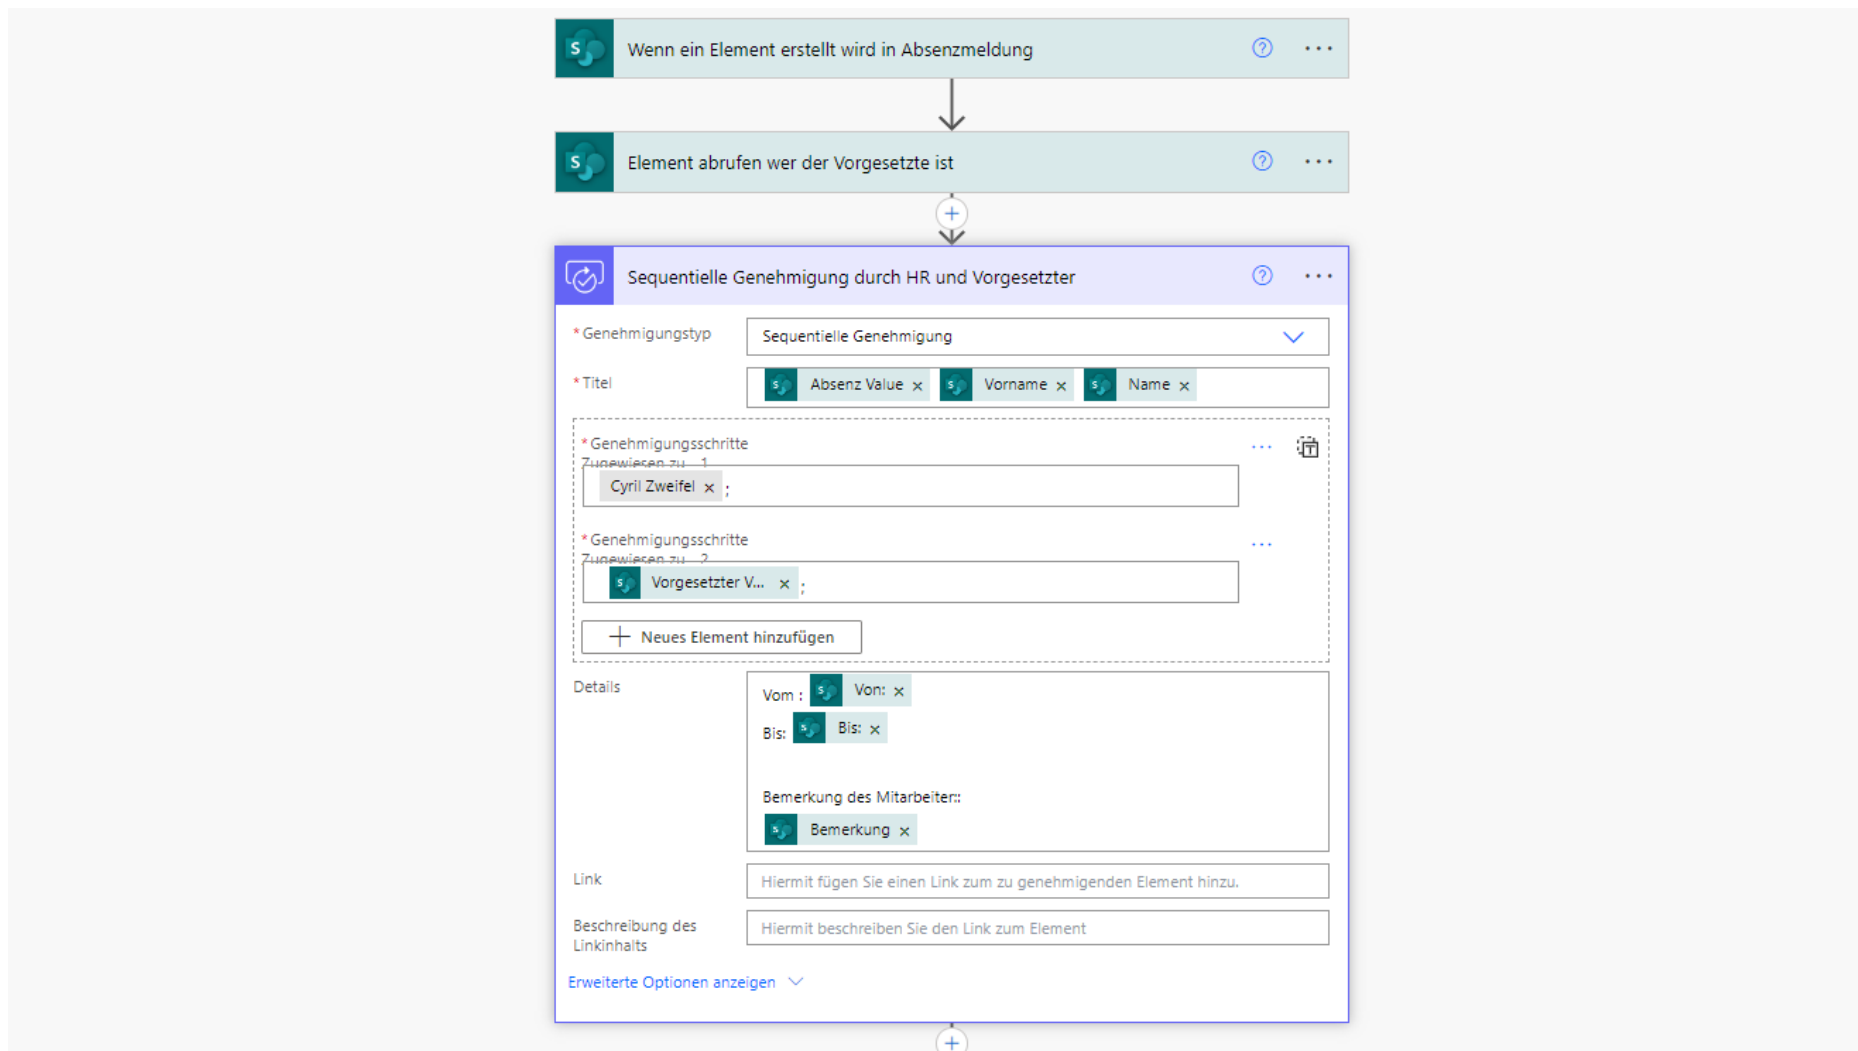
Wenn ein Element erstellt wird in Absenzmeldung

Element abrufen wer der Vorgesetzte ist

Sequentielle Genehmigung durch HR und Vorgesetzter

* Genehmigungstyp
Sequentielle Genehmigung

* Titel
Absenz Value × Vorname × Name ×

* Genehmigungsschritte Zugewiesen zu - 1
Cyril Zweifel × ;

* Genehmigungsschritte Zugewiesen zu - 2
Vorgesetzter V... × ;

Neues Element hinzufügen

Details
Vom : Von: ×
Bis: Bis: ×

Bemerkung des Mitarbeiter::
Bemerkung ×

Link
Hiermit fügen Sie einen Link zum zu genehmigenden Element hinzu.

Beschreibung des Linkinhalts
Hiermit beschreiben Sie den Link zum Element

Erweiterte Optionen anzeigen